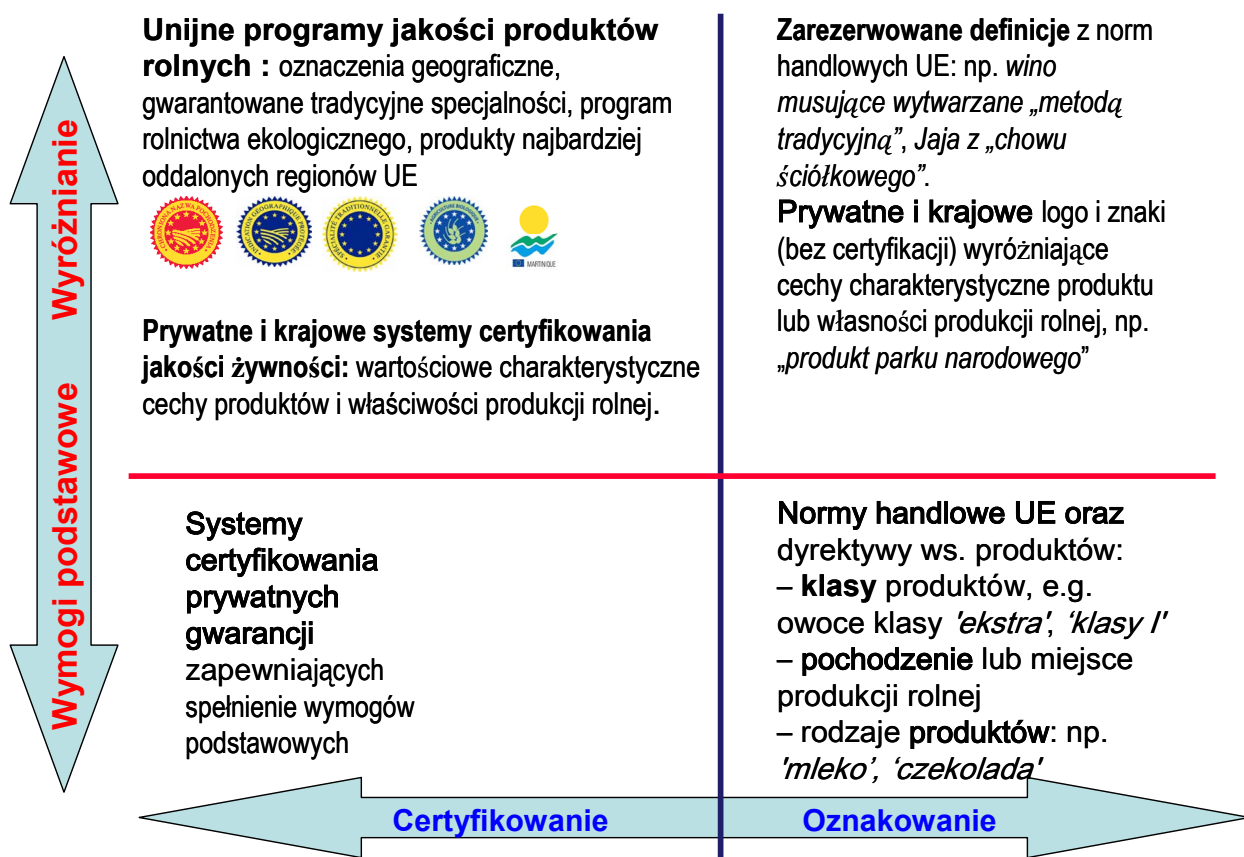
Wyróżnianie

Wymogi podstawowe

Unijne programy jakości produktów rolnych : oznaczenia geograficzne, gwarantowane tradycyjne specjalności, program rolnictwa ekologicznego, produkty najbardziej oddalonych regionów UE

Prywatne i krajowe systemy certyfikowania jakości żywności: wartościowe charakterystyczne cechy produktów i właściwości produkcji rolnej.

Zarezerwowane definicje z norm handlowych UE: np. wino musujące wytwarzane „metodą tradycyjną”, Jaja z „chowu ściółkowego”.

Prywatne i krajowe logo i znaki (bez certyfikacji) wyróżniające cechy charakterystyczne produktu lub własności produkcji rolnej, np. „produkt parku narodowego”

Systemy certyfikowania prywatnych gwarancji zapewniających spełnienie wymogów podstawowych

Normy handlowe UE oraz dyrektywy ws. produktów:
– klasy produktów, e.g. owoce klasy 'ekstra', 'klasy I'
– pochodzenie lub miejsce produkcji rolnej
– rodzaje produktów: np. 'mleko', 'czekolada'

Certyfikowanie

Oznakowanie